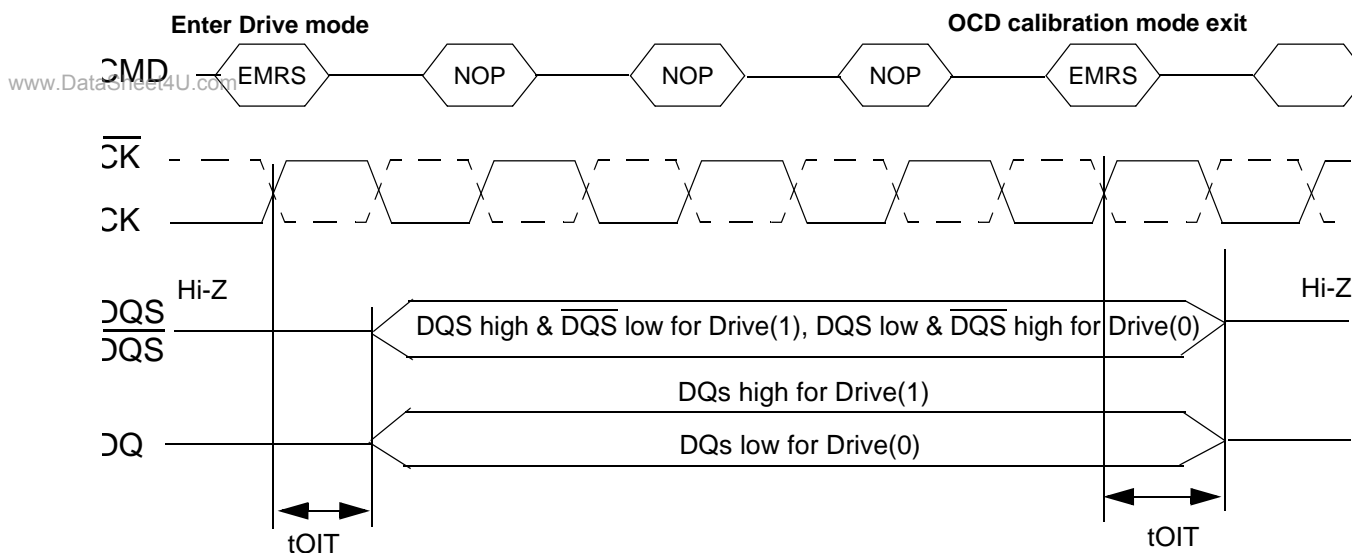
Enter Drive mode

OCD calibration mode exit

www.DataSheet4U.com

CMD EMRS NOP NOP NOP EMRS

$\overline{CK}$

CK

Hi-Z

Hi-Z

DQS

$\overline{DQS}$

DQS high & $\overline{DQS}$ low for Drive(1), DQS low & $\overline{DQS}$ high for Drive(0)

DQs high for Drive(1)

DQ

DQs low for Drive(0)

tOIT

tOIT